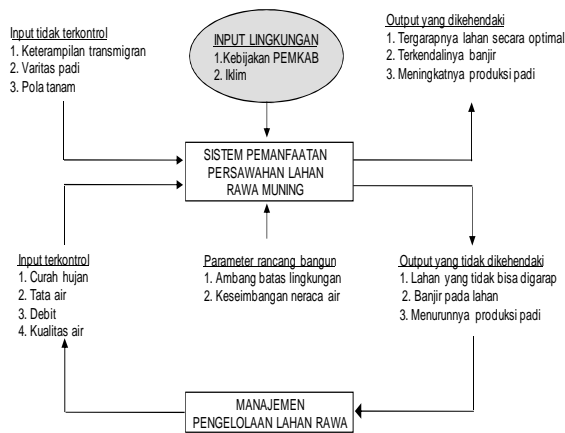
Input tidak terkontrol
1. Keterampilan transmigran
2. Varitas padi
3. Pola tanam

INPUT LINGKUNGAN
1.Kebijakan PEMKAB
2. Iklim

Output yang dikehendaki
1. Tergarapnya lahan secara optimal
2. Terkendalinya banjir
3. Meningkatnya produksi padi

SISTEM PEMANFAATAN PERSAWAHAN LAHAN RAWA MUNING

Input terkontrol
1. Curah hujan
2. Tata air
3. Debit
4. Kualitas air

Parameter rancang bangun
1. Ambang batas lingkungan
2. Keseimbangan neraca air

Output yang tidak dikehendaki
1. Lahan yang tidak bisa digarap
2. Banjir pada lahan
3. Menurunnya produksi padi

MANAJEMEN PENGELOLAAN LAHAN RAWA